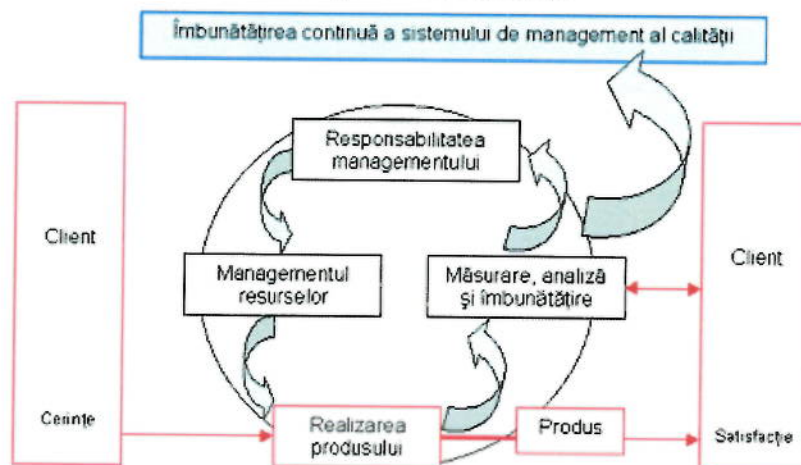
Îmbunătățirea continuă a sistemului de management al calității

Client

Cerințe

Responsabilitatea managementului

Managementul resurselor

Măsurare, analiză și îmbunătățire

Realizarea produsului

Produs

Client

Satisfacție